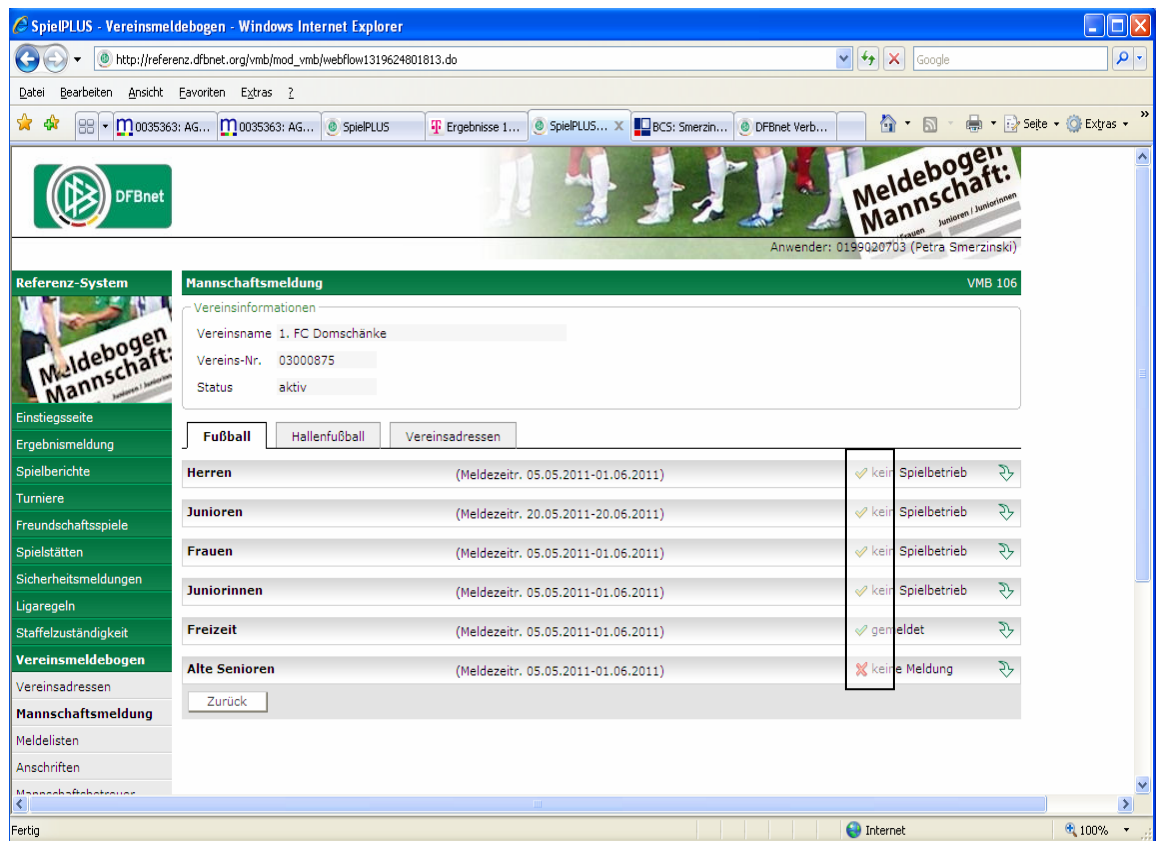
SpielPLUS - Vereinsmeldebogen - Windows Internet Explorer

http://referenz.dfbnet.org/vmb/mod_vmb/webflow1319624801813.do

Google

Datei Bearbeiten Ansicht Favoriten Extras ?

0035363: AG... 0035363: AG... SpielPLUS Ergebnisse 1... SpielPLUS... BCS: Smerzin... DFBnet Verb...

Seite Extras

DFBnet

Meldebogen Mannschaft:

Frauen Junioren / Juniorinnen

Anwender: 0199020703 (Petra Smerzinski)

Referenz-System

Meldebogen Mannschaft:

Junioren / Juniorinnen

Einstiegsseite
Ergebnismeldung
Spielberichte
Turniere
Freundschaftsspiele
Spielstätten
Sicherheitsmeldungen
Ligaregeln
Staffelzuständigkeit
Vereinsmeldebogen
Vereinsadressen
Mannschaftsmeldung
Meldelisten
Anschriften
Mannschaftsbetreuer

Mannschaftsmeldung VMB 106

Vereinsinformationen

Vereinsname 1. FC Domschänke
Vereins-Nr. 03000875
Status aktiv

Fußball Hallenfußball Vereinsadressen

| | | |
|---|---|---|
| Herren | (Meldezeitr. 05.05.2011-01.06.2011) | kein Spielbetrieb |
| Junioren | (Meldezeitr. 20.05.2011-20.06.2011) | kein Spielbetrieb |
| Frauen | (Meldezeitr. 05.05.2011-01.06.2011) | kein Spielbetrieb |
| Juniorinnen | (Meldezeitr. 05.05.2011-01.06.2011) | kein Spielbetrieb |
| Freizeit | (Meldezeitr. 05.05.2011-01.06.2011) | gemeldet |
| Alte Senioren | (Meldezeitr. 05.05.2011-01.06.2011) | keine Meldung |

Zurück

Fertig Internet 100%